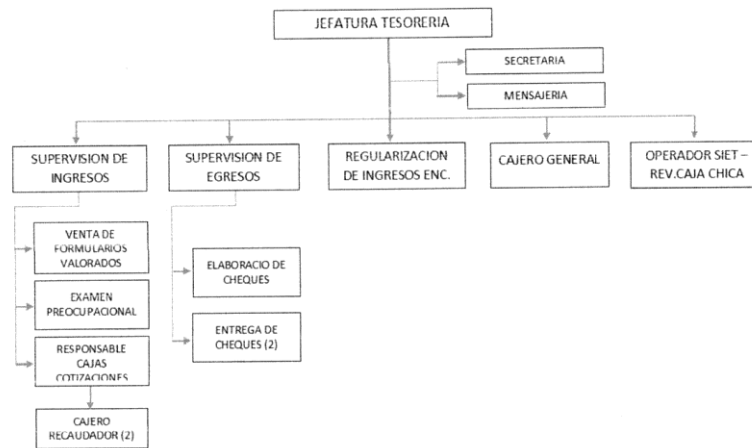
JEFATURA TESORERIA

SECRETARIA

MENSAJERIA

SUPERVISION DE INGRESOS

SUPERVISION DE EGRESOS

REGULARIZACION DE INGRESOS ENC.

CAJERO GENERAL

OPERADOR SIET – REV.CAJA CHICA

VENTA DE FORMULARIOS VALORADOS

EXAMEN PREOCUPACIONAL

RESPONSABLE CAJAS COTIZACIONES

CAJERO RECAUDADOR (2)

ELABORACIO DE CHEQUES

ENTREGA DE CHEQUES (2)